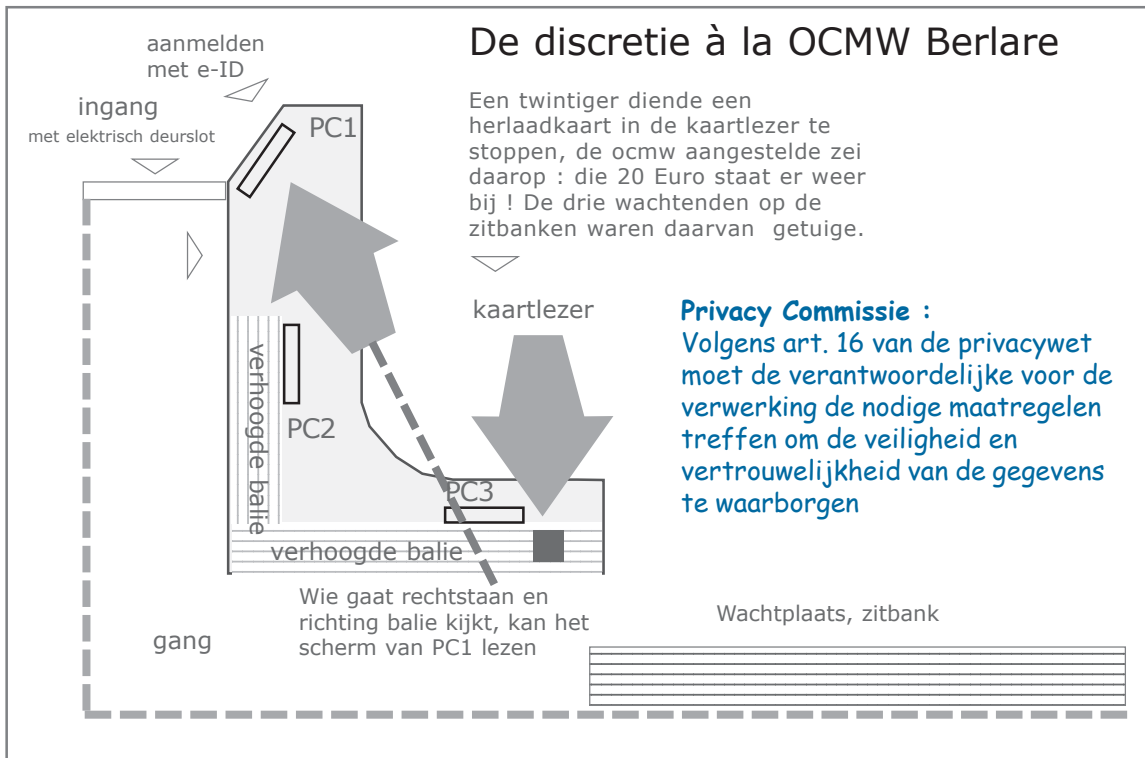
De discretie à la OCMW Berlare

aanmelden met e-ID

ingang
met elektrisch deurslot

PC1

Een twintiger diende een herlaadkaart in de kaartlezer te stoppen, de ocmw aangestelde zei daarop : die 20 Euro staat er weer bij ! De drie wachtenden op de zitbanken waren daarvan getuige.

kaartlezer

Privacy Commissie :
Volgens art. 16 van de privacywet moet de verantwoordelijke voor de verwerking de nodige maatregelen treffen om de veiligheid en vertrouwelijkheid van de gegevens te waarborgen

verhoogde balie

PC2

PC3

verhoogde balie

Wie gaat rechtstaan en richting balie kijkt, kan het scherm van PC1 lezen

gang

Wachtplaats, zitbank